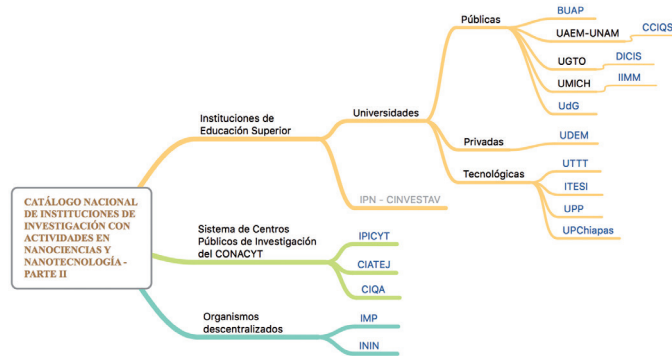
CATÁLOGO NACIONAL DE INSTITUCIONES DE INVESTIGACIÓN CON ACTIVIDADES EN NANOCIENCIAS Y NANOTECNOLOGÍA - PARTE II

Instituciones de Educación Superior

Universidades

Públicas

BUAP

UAEM-UNAM

CCIQS

UGTO

DICIS

UMICH

IIMM

UdG

Privadas

UDEM

Tecnológicas

UTTT

ITESI

UPP

UPChiapas

IPN - CINVESTAV

Sistema de Centros Públicos de Investigación del CONACYT

IPICYT

CIATEJ

CIQA

Organismos descentralizados

IMP

ININ